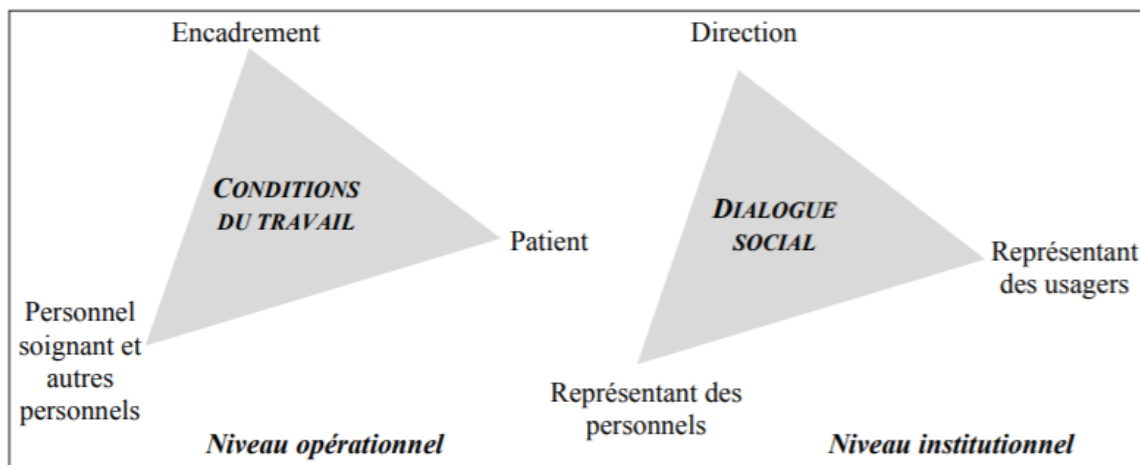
Encadrement

CONDITIONS DU TRAVAIL

Patient

Personnel soignant et autres personnels

Niveau opérationnel

Direction

DIALOGUE SOCIAL

Représentant des usagers

Représentant des personnels

Niveau institutionnel